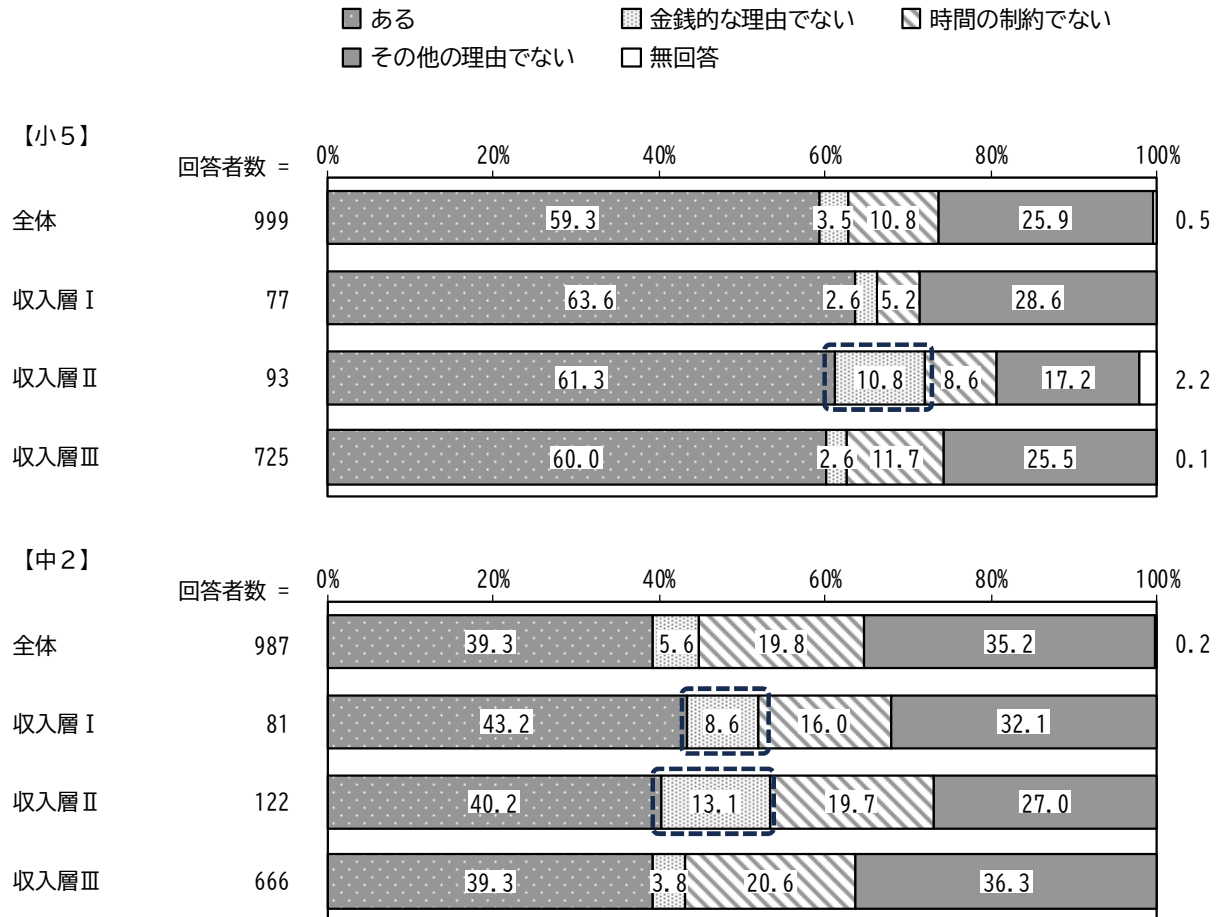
ある　金銭的な理由でない　時間の制約でない
その他の理由でない　無回答

【小5】

| | 回答者数 = | ある | 金銭的な理由でない | 時間の制約でない | その他の理由でない | 無回答 |
|---|---|---|---|---|---|---|
| 全体 | 999 | 59.3 | 3.5 | 10.8 | 25.9 | 0.5 |
| 収入層Ⅰ | 77 | 63.6 | 2.6 | 5.2 | 28.6 | |
| 収入層Ⅱ | 93 | 61.3 | 10.8 | 8.6 | 17.2 | 2.2 |
| 収入層Ⅲ | 725 | 60.0 | 2.6 | 11.7 | 25.5 | 0.1 |

0%　20%　40%　60%　80%　100%

【中2】

| | 回答者数 = | ある | 金銭的な理由でない | 時間の制約でない | その他の理由でない | 無回答 |
|---|---|---|---|---|---|---|
| 全体 | 987 | 39.3 | 5.6 | 19.8 | 35.2 | 0.2 |
| 収入層Ⅰ | 81 | 43.2 | 8.6 | 16.0 | 32.1 | |
| 収入層Ⅱ | 122 | 40.2 | 13.1 | 19.7 | 27.0 | |
| 収入層Ⅲ | 666 | 39.3 | 3.8 | 20.6 | 36.3 | |

0%　20%　40%　60%　80%　100%